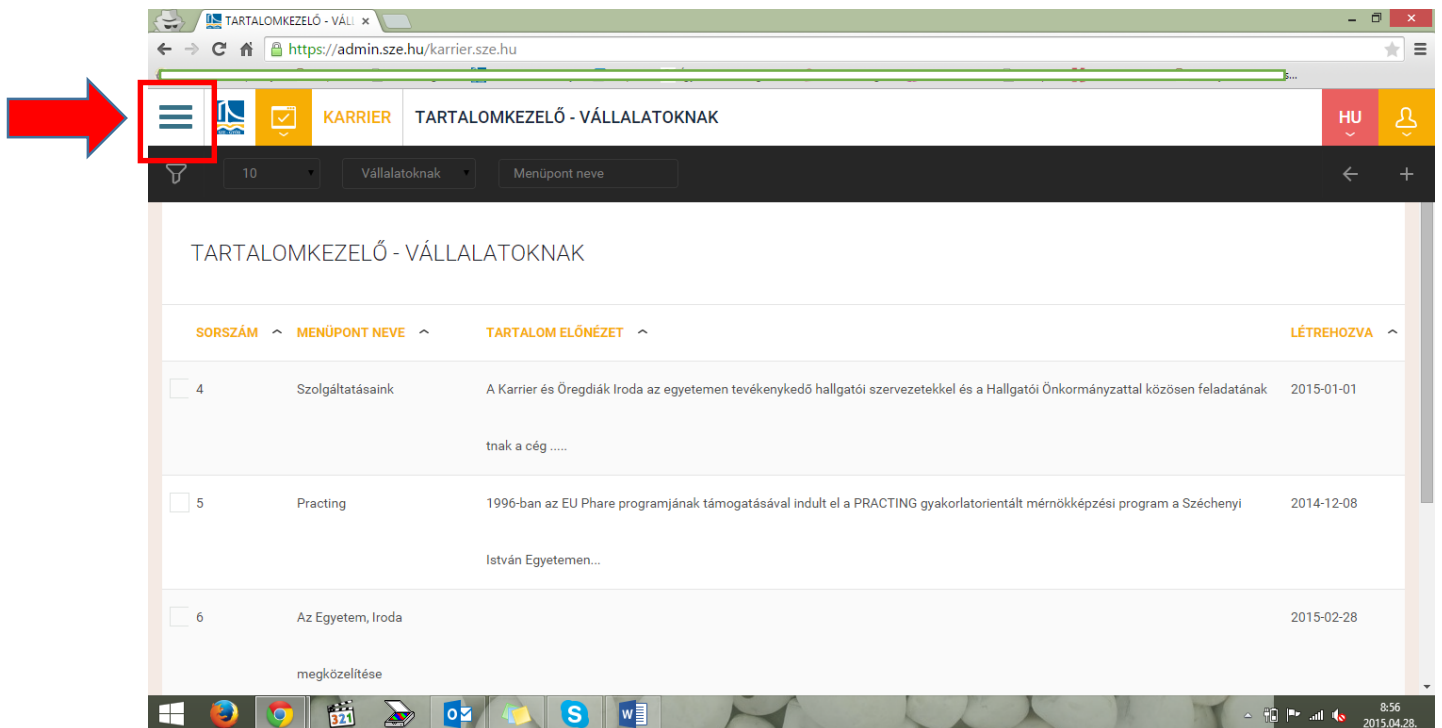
TARTALOMKEZELŐ - VÁLL ×

https://admin.sze.hu/karrier.sze.hu

KARRIER TARTALOMKEZELŐ - VÁLLALATOKNAK HU

10 Vállalatoknak Menüpont neve

TARTALOMKEZELŐ - VÁLLALATOKNAK

| SORSZÁM | MENÜPONT NEVE | TARTALOM ELŐNÉZET | LÉTREHOZVA |
|---|---|---|---|
| 4 | Szolgáltatásaink | A Karrier és Öregdiák Iroda az egyetemen tevékenykedő hallgatói szervezetekkel és a Hallgatói Önkormányzattal közösen feladatának tnak a cég ..... | 2015-01-01 |
| 5 | Practing | 1996-ban az EU Phare programjának támogatásával indult el a PRACTING gyakorlatorientált mérnökképzési program a Széchenyi István Egyetemen... | 2014-12-08 |
| 6 | Az Egyetem, Iroda megközelítése | | 2015-02-28 |

8:56
2015.04.28.